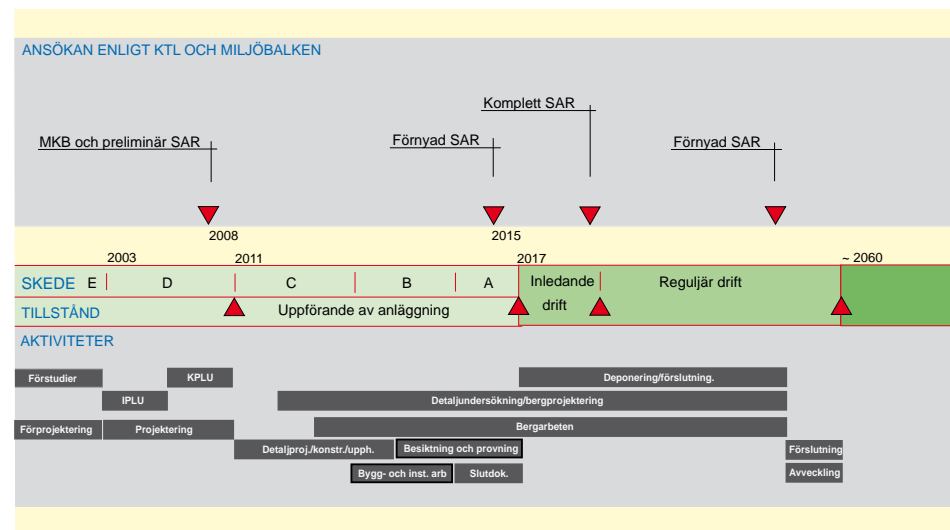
ANSÖKAN ENLIGT KTL OCH MILJÖBALKEN

Komplett SAR

MKB och preliminär SAR

Förnyad SAR

Förnyad SAR

2008

2015

2003

2011

2017

~ 2060

SKEDE E

D

C

B

A

Inledande drift

Reguljär drift

TILLSTÅND

Uppförande av anläggning

AKTIVITETER

Förstudier

KPLU

Deponering/förslutning.

IPLU

Detaljundersökning/bergprojektering

Förprojektering

Projektering

Bergarbeten

Detaljproj./konstr./upph.

Besiktning och provning

Förslutning

Bygg- och inst. arb

Slutdok.

Avveckling